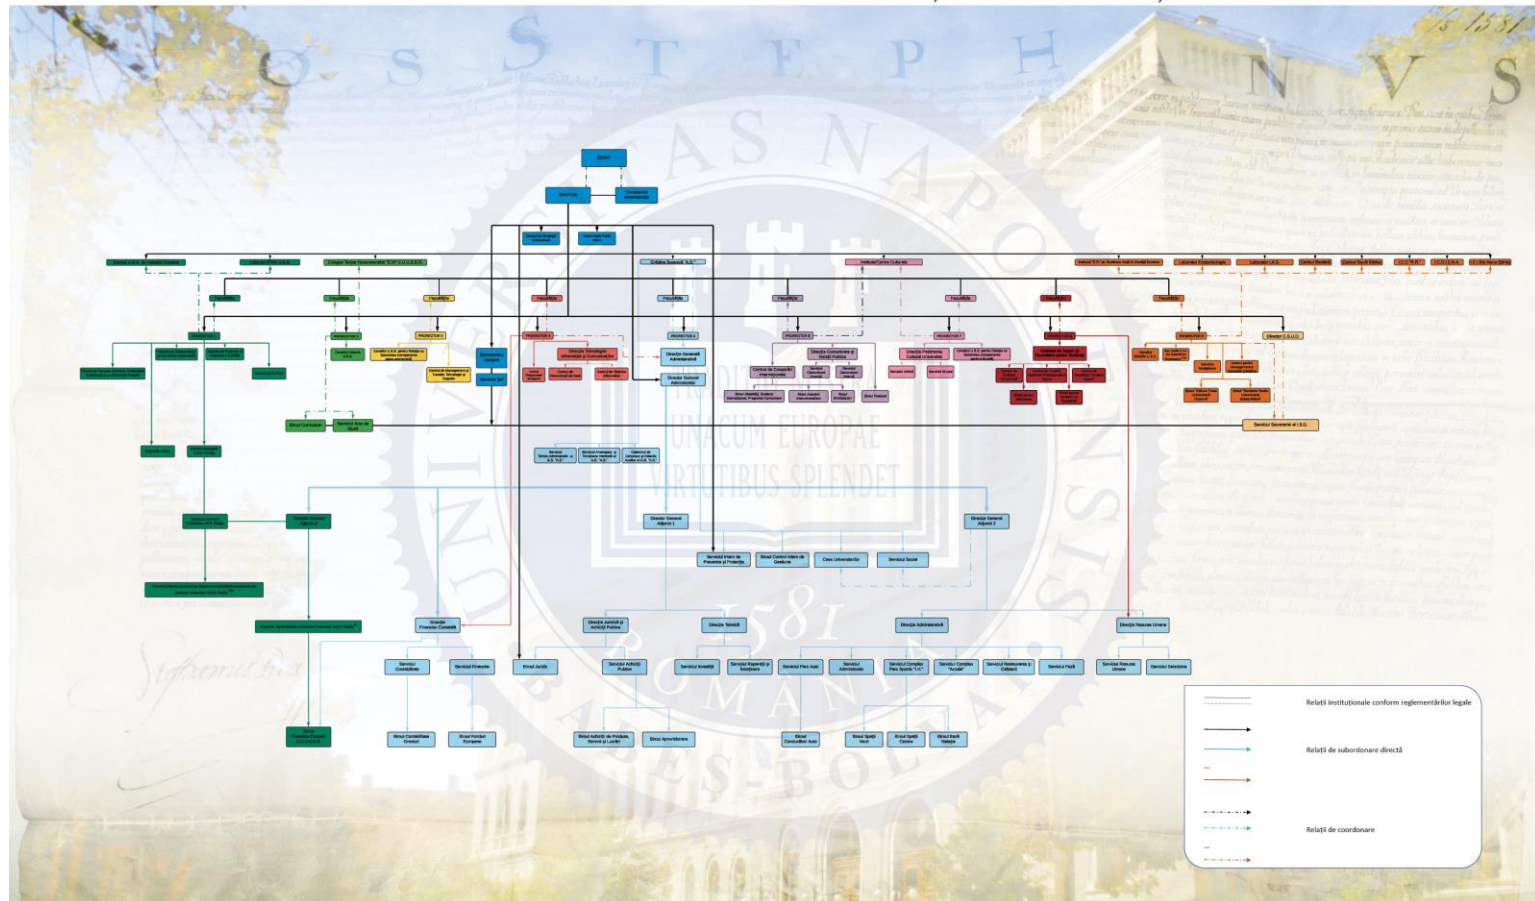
S T E P H A N V S

SENAT

RECTOR

Consiliul de Administrație

Facultățile

PROREKTOR 1

PROREKTOR 2

PROREKTOR 3

PROREKTOR 4

PROREKTOR 5

PROREKTOR 6

PROREKTOR 7

PROREKTOR 8

PROREKTOR 9

Secretariat General

Direcția Generală Administrativă

Director General Administrativ

Direcția Comunicare și Relații Publice

Direcția Patrimoniu Cultural Universitar

Centrul de Cooperări Internaționale

Biroul Curriculum

Serviciul Acte de Studii

Serviciul Secretariat al I.O.D.

Director C.S.U.D.

Director General Adjunct 1

Director General Adjunct 2

Serviciul Intern de Prevenire și Protecție

Biroul Control Intern de Gestiune

Casa Universitarilor

Serviciul Social

Direcția Financiar-Contabilă

Direcția Juridică și Achiziții Publice

Direcția Tehnică

Direcția Administrativă

Direcția Resurse Umane

Serviciul Contabilitate

Serviciul Financiar

Biroul Juridic

Serviciul Achiziții Publice

Serviciul Investiții

Serviciul Reparații și Întreținere

Serviciul Parc Auto

Serviciul Administrativ

Serviciul Complex Parc Sportiv "I.H."

Serviciul Complex "Arcade"

Serviciul Restaurante și Cantine

Serviciul Pază

Serviciul Resurse Umane

Serviciul Salarizare

Biroul Contabilitate Granturi

Biroul Fonduri Europene

Biroul Achiziții de Produse, Servicii și Lucrări

Biroul Aprovizionare

Biroul Consultanți Auto

Biroul Spații Verzi

Biroul Spații Cazare

Biroul Bază Hașdeu

Relații instituționale conform reglementărilor legale

Relații de subordonare directă

Relații de coordonare

TRADITIO ET EXCELLENTIA UNA CUM EUROPAE VIRTUTIBUS SPLENDET

1581

ROMANIA

BABEȘ-BOLYAI